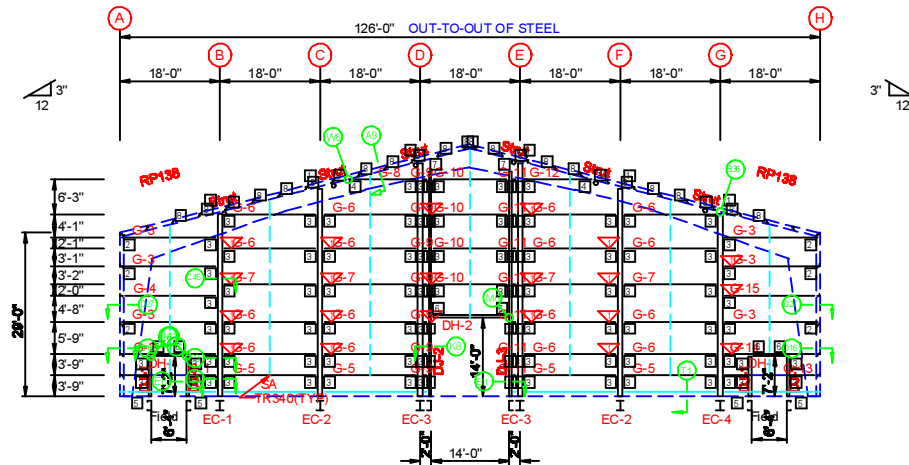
A
H
126'-0" OUT-TO-OUT OF STEEL
B
C
D
E
F
G
18'-0"
18'-0"
18'-0"
18'-0"
18'-0"
18'-0"
18'-0"
3"
12
3"
12
RP138
RP138
Strut
Strut
Strut
Strut
Strut
Strut
6'-3"
4'-1"
2'-1"
3'-1"
3'-2"
2'-0"
4'-8"
5'-9"
3'-9"
3'-9"
29'-0"
G-8
G-10
G-12
G-6
G-10
G-6
G-6
G-3
G-6
G-6
G-10
G-6
G-6
G-3
G-3
G-7
G-7
G-10
G-7
G-7
G-3
G-4
G-15
G-3
G-6
G-6
G-6
G-6
G-6
G-3
DH-2
G-6
G-6
G-6
G-6
G-16
G-5
G-5
G-5
G-5
G-13
DH
DH
SA
TR340(TYP)
14'-0"
EC-1
EC-2
EC-3
EC-3
EC-2
EC-4
Field
Field
14'-0"
2'-0"
2'-0"